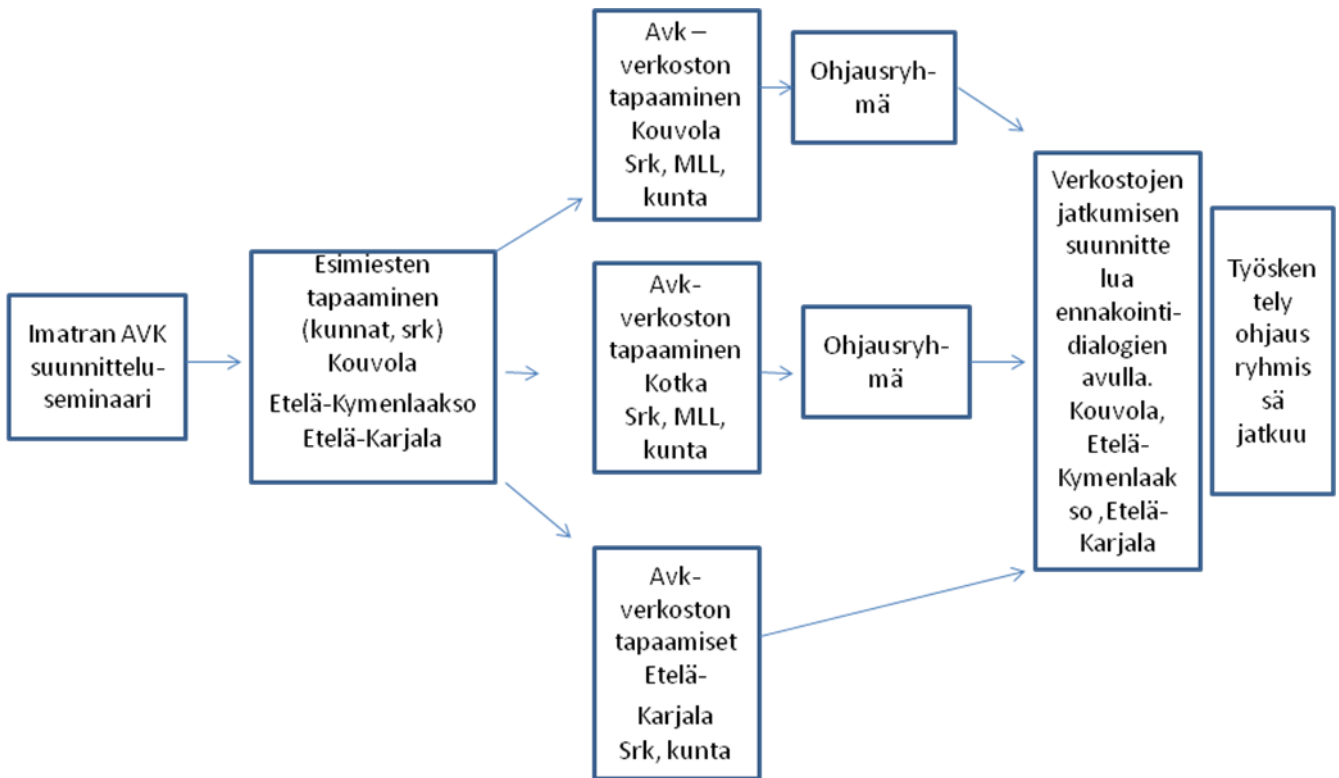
Imatran AVK suunnitteluseminaari

Esimiesten tapaaminen (kunnat, srk) Kouvola Etelä-Kymenlaakso Etelä-Karjala

Avk – verkoston tapaaminen Kouvola Srk, MLL, kunta

Ohjausryhmä

Avk-verkoston tapaaminen Kotka Srk, MLL, kunta

Ohjausryhmä

Avk-verkoston tapaamiset Etelä-Karjala Srk, kunta

Verkostojen jatkumisen suunnittelua ennakointi-dialogien avulla. Kouvola, Etelä-Kymenlaakso ,Etelä-Karjala

Työskentely ohjausryhmissä jatkuu